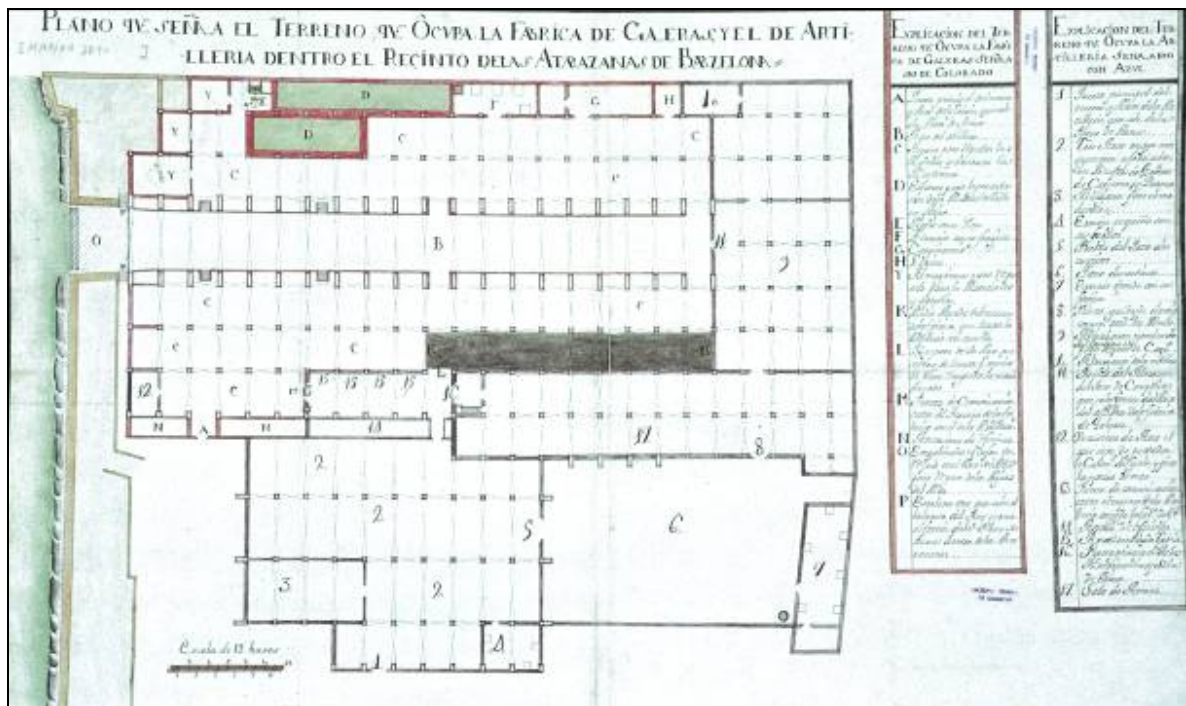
PLANO QUE SEÑALA EL TERRENO QUE OCUPA LA FABRICA DE GALERAS Y EL DE ARTILLERIA DENTRO EL RECINTO DE LAS ATARAZANAS DE BARZELONA

EXPLICACION DEL TERRENO QUE OCUPA LA FABRICA DE GALERAS SEÑALADO DE COLORADO

A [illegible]
B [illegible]
C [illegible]
D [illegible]
E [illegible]
F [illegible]
G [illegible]
H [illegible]
Y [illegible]
K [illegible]
L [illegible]
M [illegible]
N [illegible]
O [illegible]
P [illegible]

EXPLICACION DEL TERRENO QUE OCUPA LA ARTILLERIA SEÑALADO CON AZUL

1 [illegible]
2 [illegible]
3 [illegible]
4 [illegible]
5 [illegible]
6 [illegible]
7 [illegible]
8 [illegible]
9 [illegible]
10 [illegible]
11 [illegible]
12 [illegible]
13 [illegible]
14 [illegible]
15 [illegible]
16 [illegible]
17 Sala de Armas

Y
Y
Y
D
D
F
G
H
C
C
C
C
B
C
C
C
C
C
C
O
12
N
A
N
13
15
15
15
15
16
11
14
10
9
8
2
2
2
3
5
6
7
4
1

Escala de 12 toesas